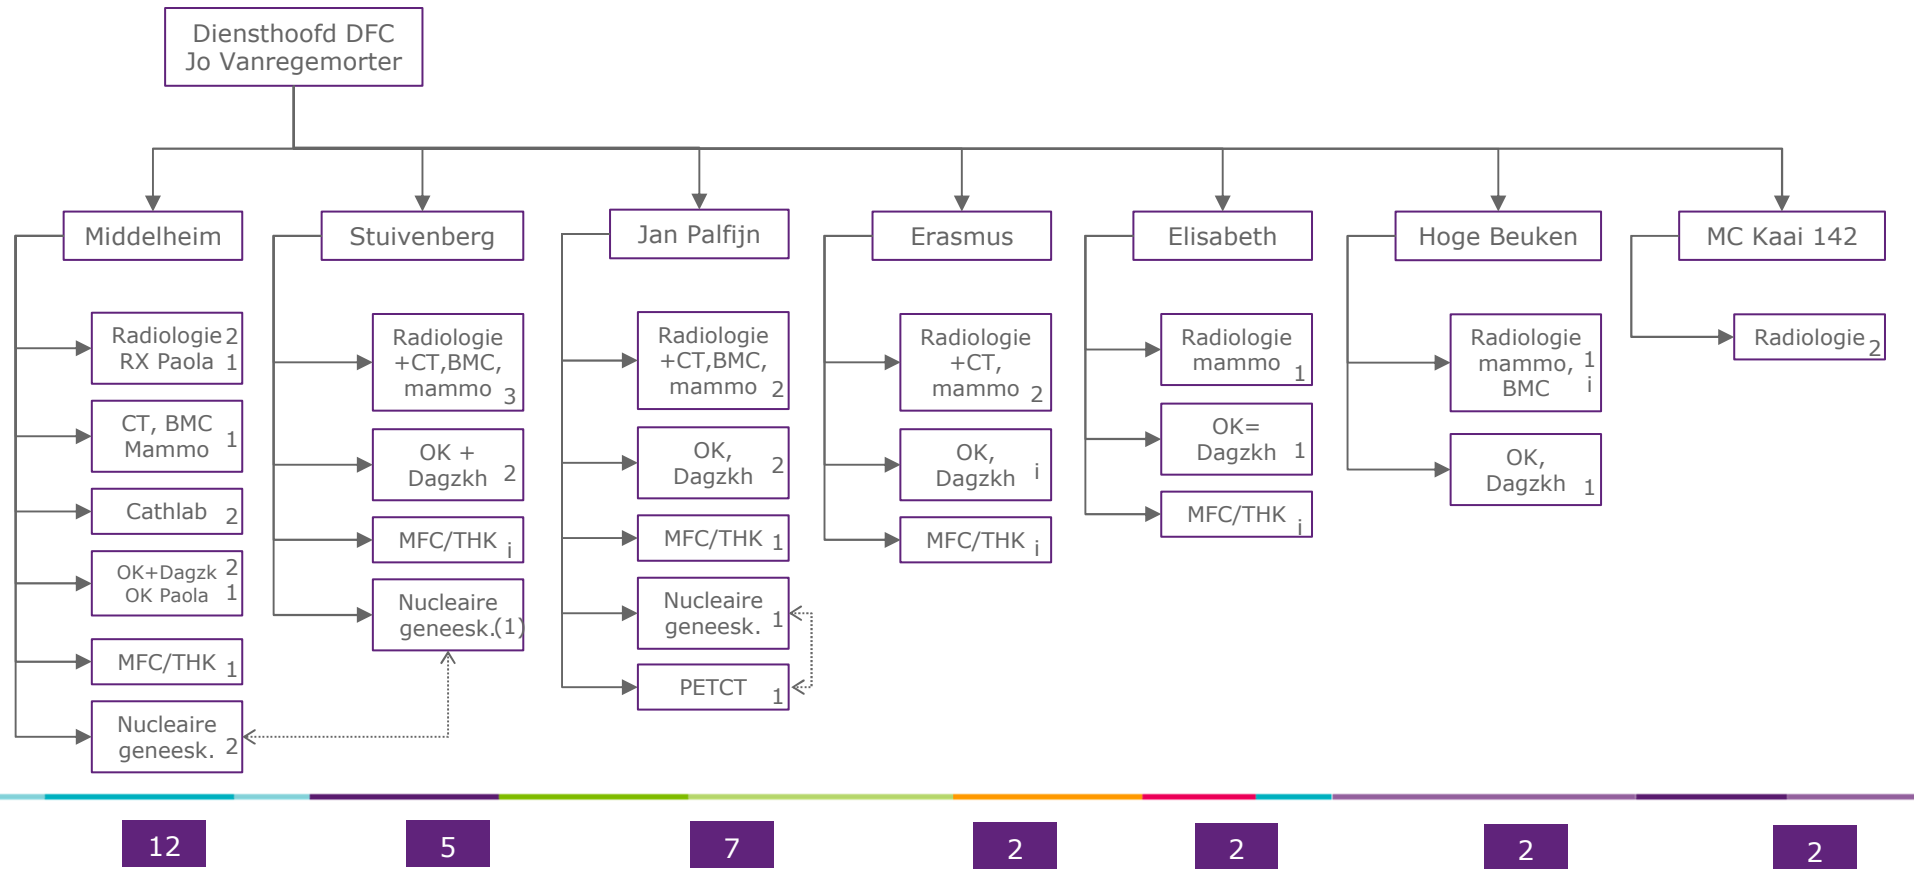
Diensthoofd DFC
Jo Vanregemorter

Middelheim

Radiologie 2
RX Paola 1

CT, BMC
Mammo 1

Cathlab 2

OK+Dagzk 2
OK Paola 1

MFC/THK 1

Nucleaire
geneesk. 2

Stuivenberg

Radiologie
+CT,BMC,
mammo 3

OK +
Dagzkh 2

MFC/THK i

Nucleaire
geneesk.(1)

Jan Palfijn

Radiologie
+CT,BMC,
mammo 2

OK,
Dagzkh 2

MFC/THK 1

Nucleaire
geneesk. 1

PETCT 1

Erasmus

Radiologie
+CT,
mammo 2

OK,
Dagzkh i

MFC/THK i

Elisabeth

Radiologie
mammo 1

OK=
Dagzkh 1

MFC/THK i

Hoge Beuken

Radiologie
mammo,
BMC 1 i

OK,
Dagzkh 1

MC Kaai 142

Radiologie 2

12

5

7

2

2

2

2